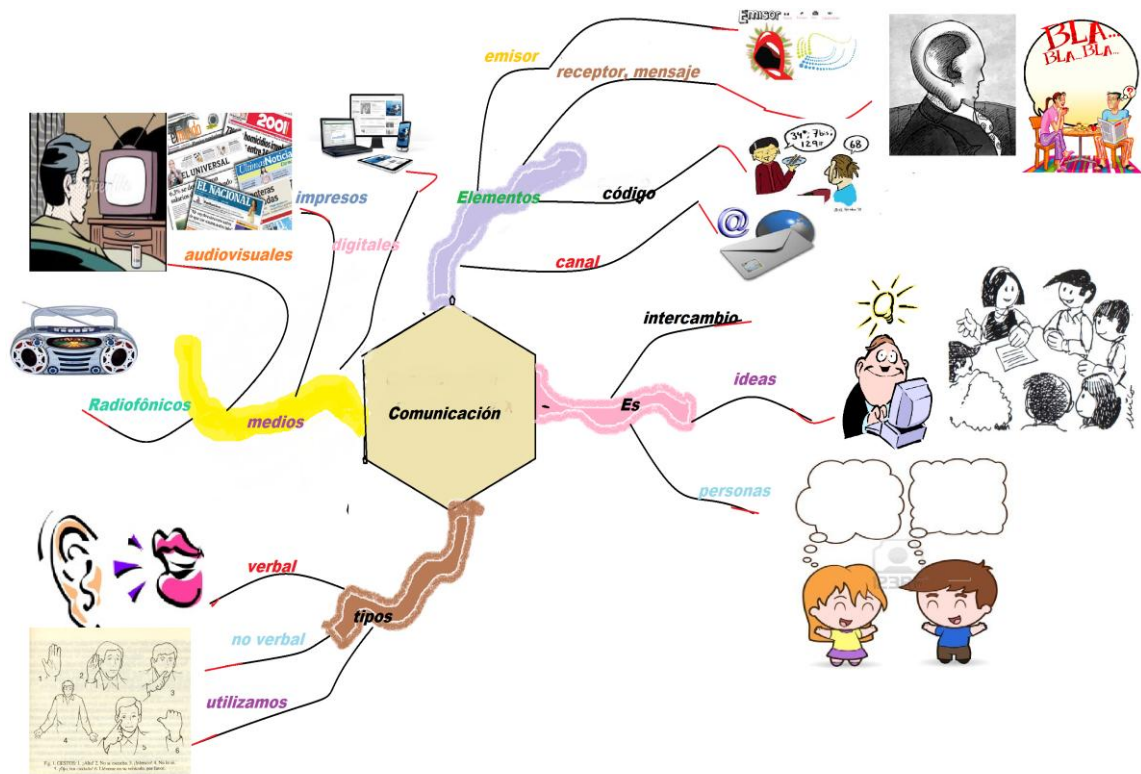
Emisor

emisor

receptor, mensaje

BLA... BLA...BLA...

2001

EL UNIVERSAL

EL NACIONAL

impresos

digitales

Elementos

código

34°, 7b., 129 ?

68

@

canal

audiovisuales

intercambio

ideas

Radiofónicos

medios

Comunicación

Es

personas

verbal

tipos

no verbal

utilizamos

1 2 3 4 5 6